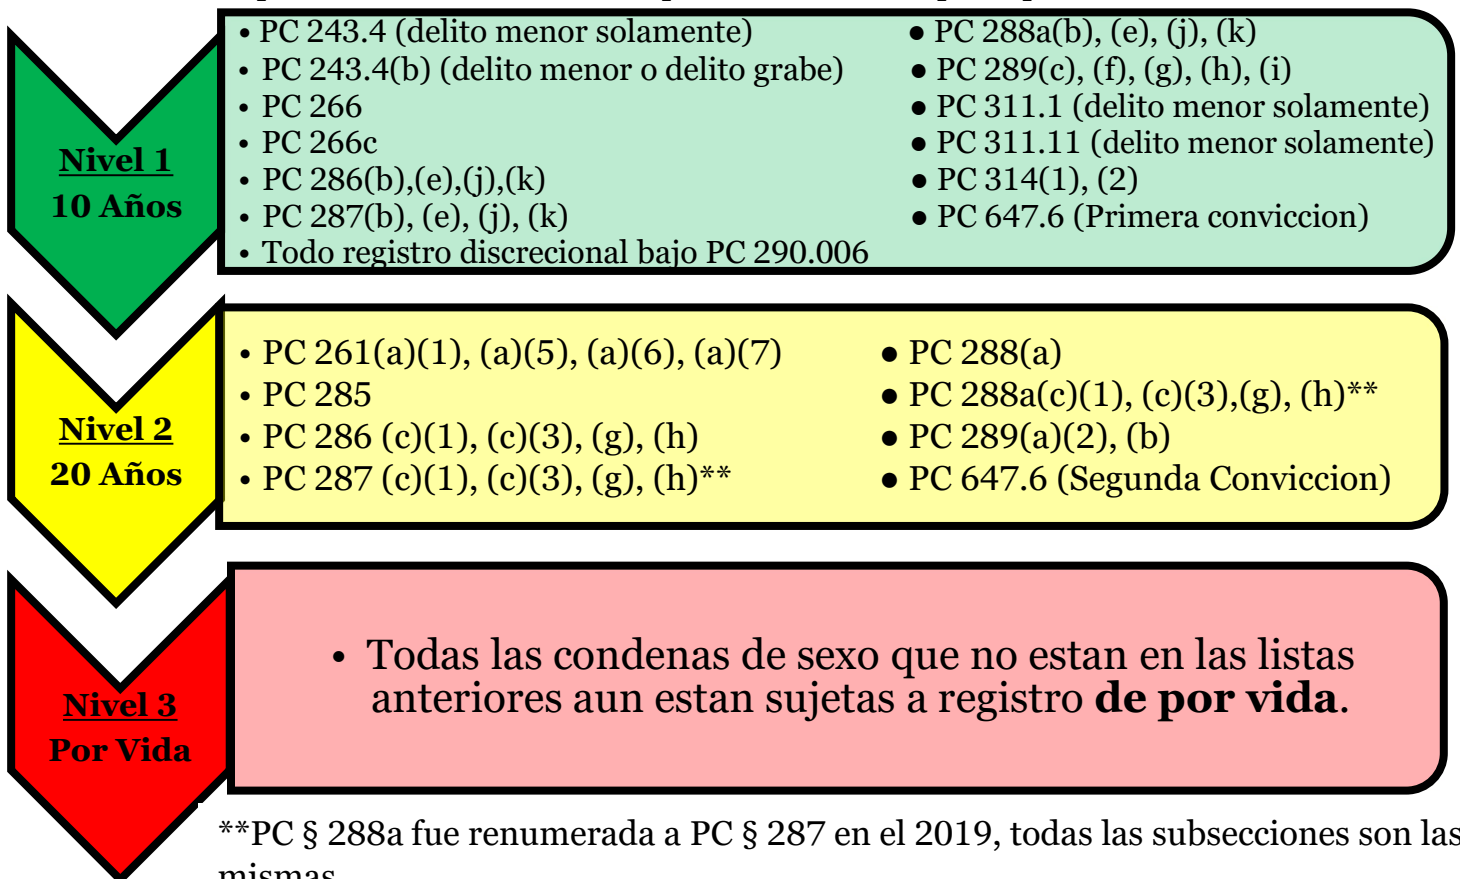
Nivel 1
10 Años

• PC 243.4 (delito menor solamente)
• PC 243.4(b) (delito menor o delito grabe)
• PC 266
• PC 266c
• PC 286(b),(e),(j),(k)
• PC 287(b), (e), (j), (k)
• Todo registro discrecional bajo PC 290.006

• PC 288a(b), (e), (j), (k)
• PC 289(c), (f), (g), (h), (i)
• PC 311.1 (delito menor solamente)
• PC 311.11 (delito menor solamente)
• PC 314(1), (2)
• PC 647.6 (Primera conviccion)

Nivel 2
20 Años

• PC 261(a)(1), (a)(5), (a)(6), (a)(7)
• PC 285
• PC 286 (c)(1), (c)(3), (g), (h)
• PC 287 (c)(1), (c)(3), (g), (h)**

• PC 288(a)
• PC 288a(c)(1), (c)(3),(g), (h)**
• PC 289(a)(2), (b)
• PC 647.6 (Segunda Conviccion)

Nivel 3
Por Vida

• Todas las condenas de sexo que no estan en las listas anteriores aun estan sujetas a registro **de por vida**.

**PC § 288a fue renumerada a PC § 287 en el 2019, todas las subsecciones son las mismas.